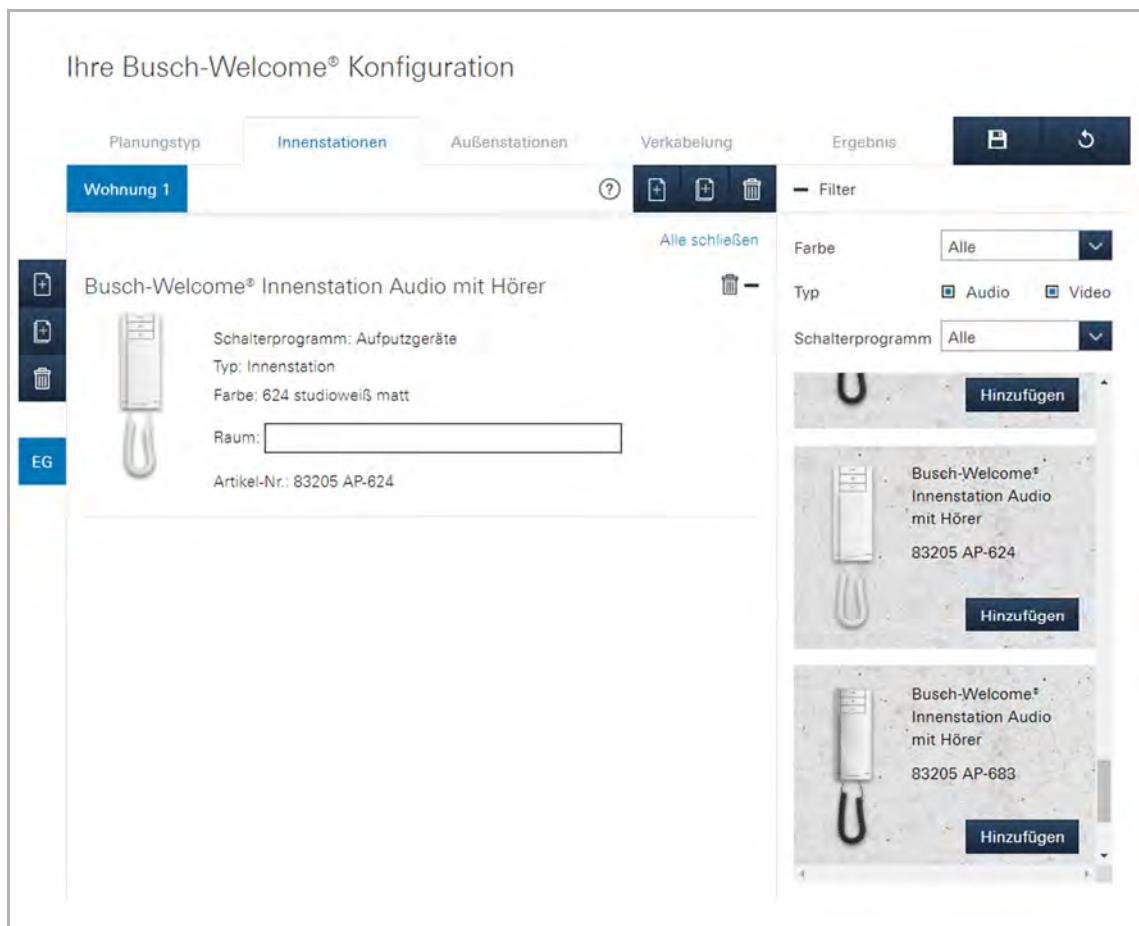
Ihre Busch-Welcome® Konfiguration

Planungstyp Innenstationen Außenstationen Verkabelung Ergebnis

Wohnung 1

− Filter

Alle schließen

Busch-Welcome® Innenstation Audio mit Hörer

Schalterprogramm: Aufputzgeräte
Typ: Innenstation
Farbe: 624 studioweiß matt
Raum:
Artikel-Nr.: 83205 AP-624

EG

Farbe Alle
Typ Audio Video
Schalterprogramm Alle

Hinzufügen

Busch-Welcome® Innenstation Audio mit Hörer
83205 AP-624
Hinzufügen

Busch-Welcome® Innenstation Audio mit Hörer
83205 AP-683
Hinzufügen